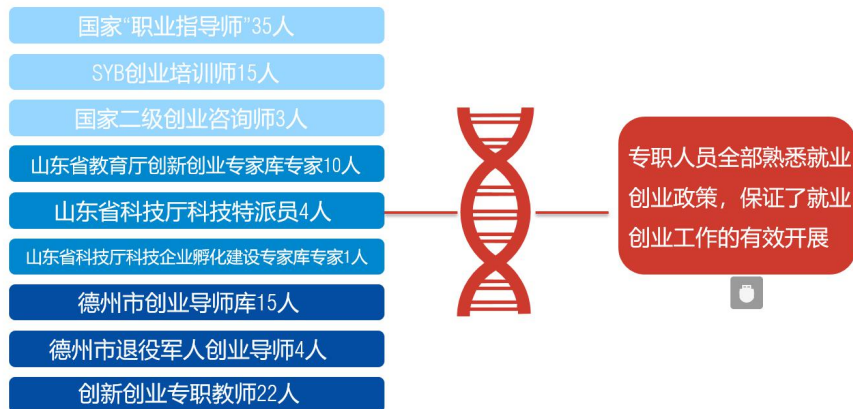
国家“职业指导师”35人

SYB创业培训师15人

国家二级创业咨询师3人

山东省教育厅创新创业专家库专家10人

山东省科技厅科技特派员4人

山东省科技厅科技企业孵化建设专家库专家1人

德州市创业导师库15人

德州市退役军人创业导师4人

创新创业专职教师22人

专职人员全部熟悉就业创业政策，保证了就业创业工作的有效开展